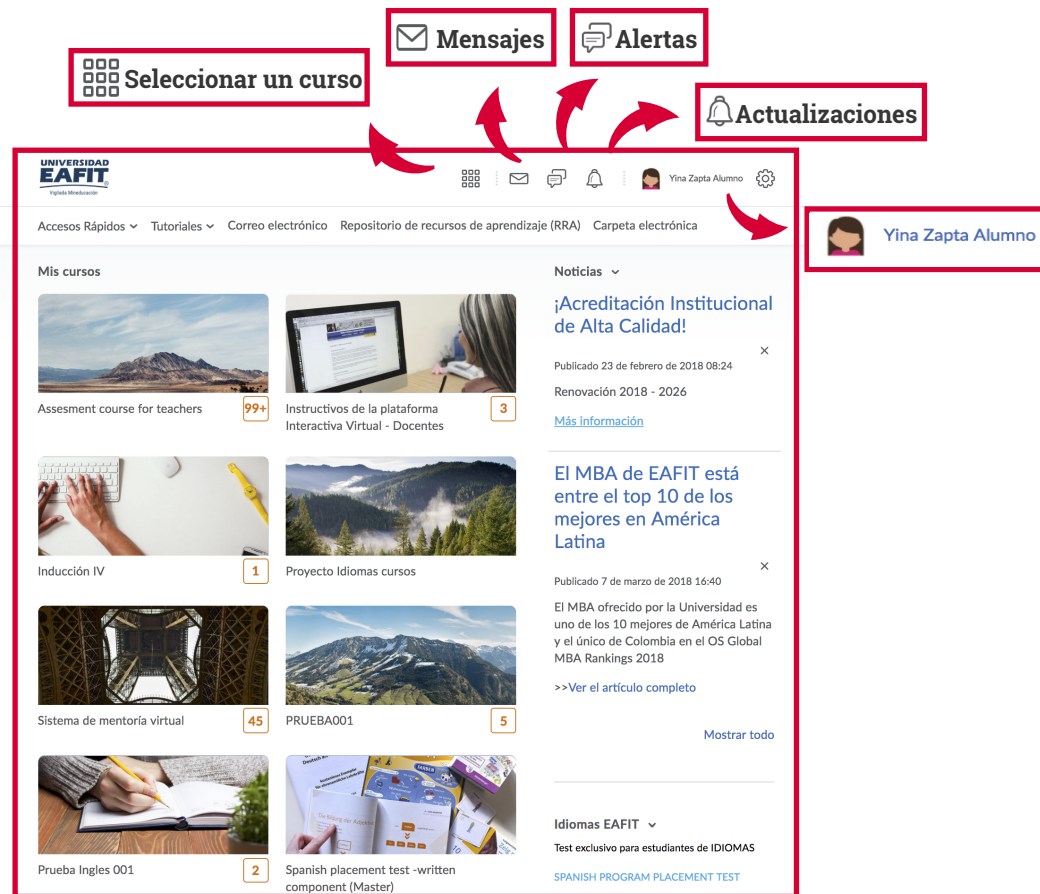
Mensajes

Alertas

Seleccionar un curso

Actualizaciones

UNIVERSIDAD EAFIT
Vigilada Mineducación

Yina Zapta Alumno

Yina Zapta Alumno

Accesos Rápidos
Tutoriales
Correo electrónico
Repositorio de recursos de aprendizaje (RRA)
Carpeta electrónica

Mis cursos

Assesment course for teachers 99+

Instructivos de la plataforma Interactiva Virtual - Docentes 3

Inducción IV 1

Proyecto Idiomas cursos

Sistema de mentoría virtual 45

PRUEBA001 5

Prueba Ingles 001 2

Spanish placement test -written component (Master)

Noticias

¡Acreditación Institucional de Alta Calidad!

×

Publicado 23 de febrero de 2018 08:24

Renovación 2018 - 2026

Más información

El MBA de EAFIT está entre el top 10 de los mejores en América Latina

×

Publicado 7 de marzo de 2018 16:40

El MBA ofrecido por la Universidad es uno de los 10 mejores de América Latina y el único de Colombia en el OS Global MBA Rankings 2018

>>Ver el artículo completo

Mostrar todo

Idiomas EAFIT

Test exclusivo para estudiantes de IDIOMAS

SPANISH PROGRAM PLACEMENT TEST